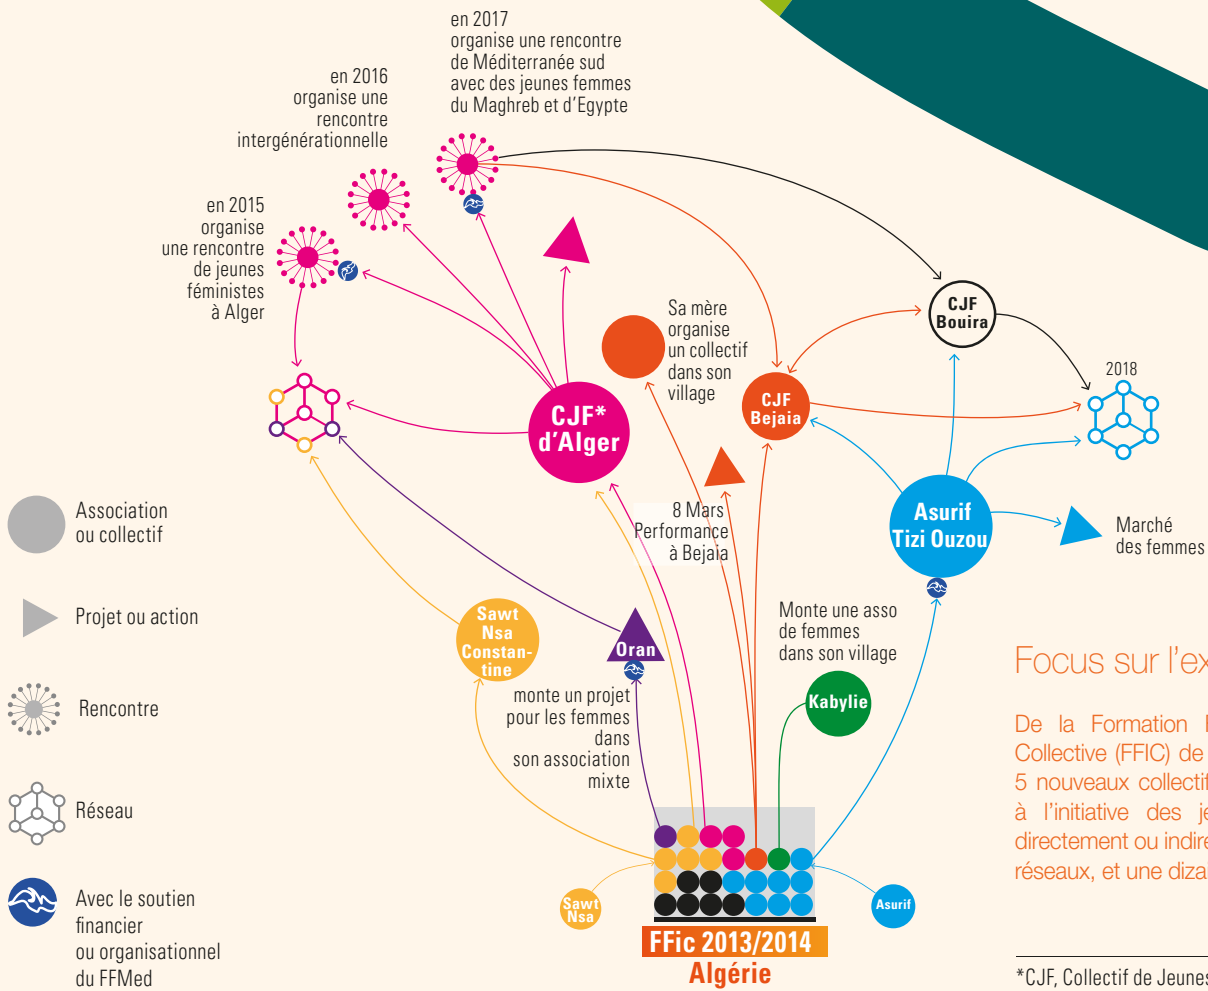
en 2017
organise une rencontre
de Méditerranée sud
avec des jeunes femmes
du Maghreb et d'Egypte

en 2016
organise une
rencontre
intergénérationnelle

en 2015
organise
une rencontre
de jeunes
féministes
à Alger

Sa mère
organise
un collectif
dans son
village

CJF
Bouira

2018

CJF
Bejaia

CJF*
d'Alger

8 Mars
Performance
à Bejaia

Asurif
Tizi Ouzou

Marché
des femmes

Association
ou collectif

Projet ou action

Rencontre

Réseau

Avec le soutien
financier
ou organisationnel
du FFMed

Sawt
Nsa
Constantine

Oran

monte un projet
pour les femmes
dans
son association
mixte

Monte une asso
de femmes
dans son village

Kabylie

Sawt
Nsa

Asurif

FFic 2013/2014
Algérie

Focus sur l'ex

De la Formation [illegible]
Collective (FFIC) de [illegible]
5 nouveaux collecti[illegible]
à l'initiative des je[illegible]
directement ou indire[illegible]
réseaux, et une diza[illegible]

*CJF, Collectif de Jeunes